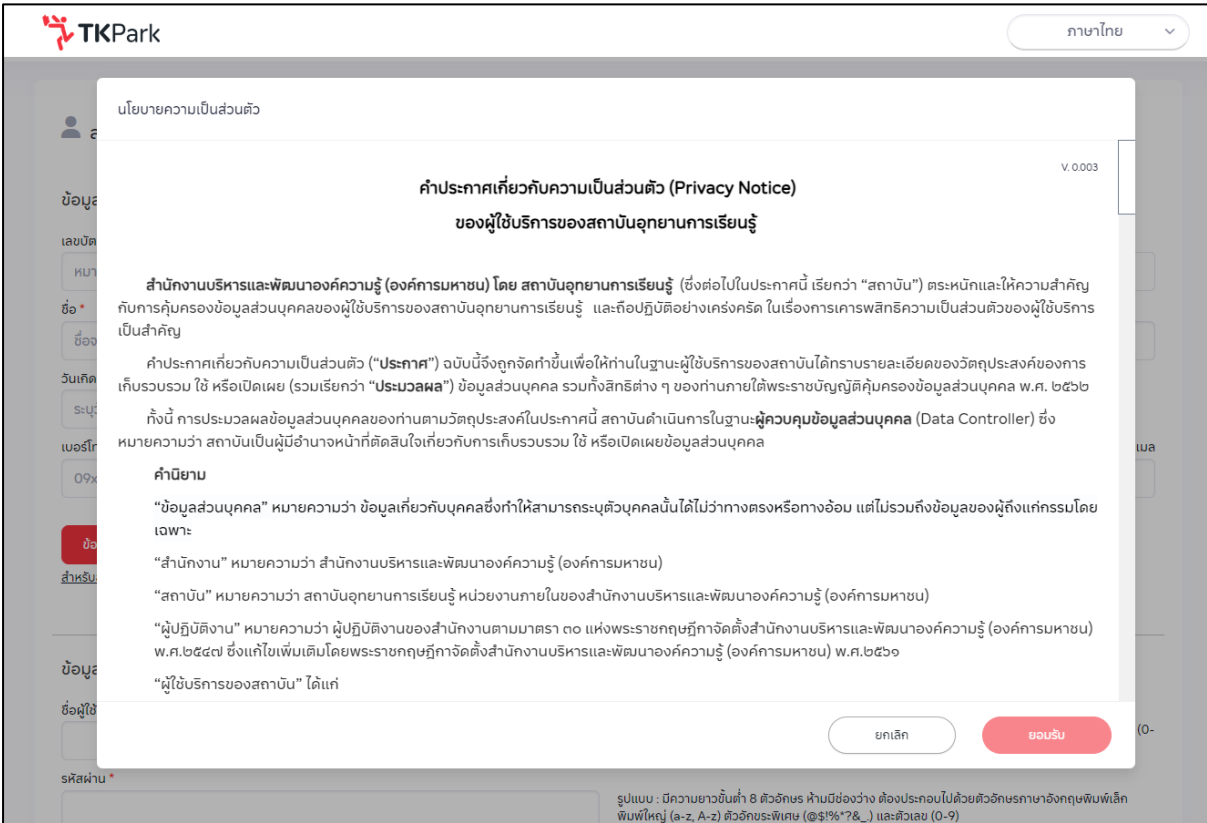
TKPark

ภาษาไทย

นโยบายความเป็นส่วนตัว

V. 0.003

คำประกาศเกี่ยวกับความเป็นส่วนตัว (Privacy Notice)
ของผู้ใช้บริการของสถาบันอุทยานการเรียนรู้

สำนักงานบริหารและพัฒนาองค์ความรู้ (องค์การมหาชน) โดย สถาบันอุทยานการเรียนรู้ (ซึ่งต่อไปในประกาศนี้ เรียกว่า "สถาบัน") ตระหนักและให้ความสำคัญกับการคุ้มครองข้อมูลส่วนบุคคลของผู้ใช้บริการของสถาบันอุทยานการเรียนรู้ และถือปฏิบัติอย่างเคร่งครัด ในเรื่องการเคารพสิทธิความเป็นส่วนตัวของผู้ใช้บริการเป็นสำคัญ

คำประกาศเกี่ยวกับความเป็นส่วนตัว ("ประกาศ") ฉบับนี้จึงถูกจัดทำขึ้นเพื่อให้ท่านในฐานะผู้ใช้บริการของสถาบันได้ทราบรายละเอียดของวัตถุประสงค์ของการเก็บรวบรวม ใช้ หรือเปิดเผย (รวมเรียกว่า "ประมวลผล") ข้อมูลส่วนบุคคล รวมทั้งสิทธิต่าง ๆ ของท่านภายใต้พระราชบัญญัติคุ้มครองข้อมูลส่วนบุคคล พ.ศ. ๒๕๖๒

ทั้งนี้ การประมวลผลข้อมูลส่วนบุคคลของท่านตามวัตถุประสงค์ในประกาศนี้ สถาบันดำเนินการในฐานะผู้ควบคุมข้อมูลส่วนบุคคล (Data Controller) ซึ่งหมายความว่า สถาบันเป็นผู้มีอำนาจหน้าที่ตัดสินใจเกี่ยวกับการเก็บรวบรวม ใช้ หรือเปิดเผยข้อมูลส่วนบุคคล

คำนิยาม

"ข้อมูลส่วนบุคคล" หมายความว่า ข้อมูลเกี่ยวกับบุคคลซึ่งทำให้สามารถระบุตัวบุคคลนั้นได้ไม่ว่าทางตรงหรือทางอ้อม แต่ไม่รวมถึงข้อมูลของผู้ถึงแก่กรรมโดยเฉพาะ

"สำนักงาน" หมายความว่า สำนักงานบริหารและพัฒนาองค์ความรู้ (องค์การมหาชน)

"สถาบัน" หมายความว่า สถาบันอุทยานการเรียนรู้ หน่วยงานภายในของสำนักงานบริหารและพัฒนาองค์ความรู้ (องค์การมหาชน)

"ผู้ปฏิบัติงาน" หมายความว่า ผู้ปฏิบัติงานของสำนักงานตามมาตรา ๓๐ แห่งพระราชกฤษฎีกาจัดตั้งสำนักงานบริหารและพัฒนาองค์ความรู้ (องค์การมหาชน) พ.ศ.๒๕๔๗ ซึ่งแก้ไขเพิ่มเติมโดยพระราชกฤษฎีกาจัดตั้งสำนักงานบริหารและพัฒนาองค์ความรู้ (องค์การมหาชน) พ.ศ.๒๕๖๑

"ผู้ใช้บริการของสถาบัน" ได้แก่

ยกเลิก

ยอมรับ

รหัสผ่าน *

รูปแบบ : มีความยาวขั้นต่ำ 8 ตัวอักษร ห้ามมีช่องว่าง ต้องประกอบไปด้วยตัวอักษรภาษาอังกฤษพิมพ์เล็ก พิมพ์ใหญ่ (a-z, A-z) ตัวอักขระพิเศษ (@$!%*?&_) และตัวเลข (0-9)